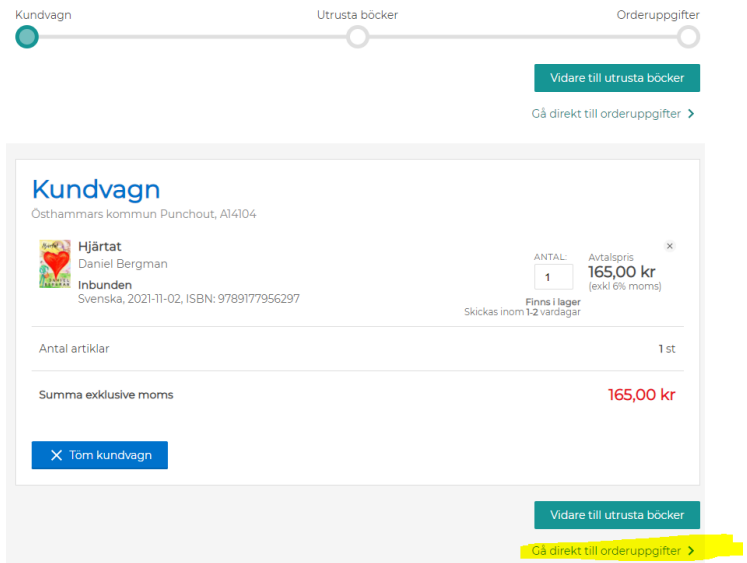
Kundvagn
Utrusta böcker
Orderuppgifter

Vidare till utrusta böcker

Gå direkt till orderuppgifter >

Kundvagn

Östhammars kommun Punchout, A14104

Hjärtat
Daniel Bergman
Inbunden
Svenska, 2021-11-02, ISBN: 9789177956297

ANTAL:
1
Finns i lager
Skickas inom 1-2 vardagar

Avtalspris
165,00 kr
(exkl 6% moms)

×

Antal artiklar 1 st

Summa exklusive moms 165,00 kr

× Töm kundvagn

Vidare till utrusta böcker

Gå direkt till orderuppgifter >